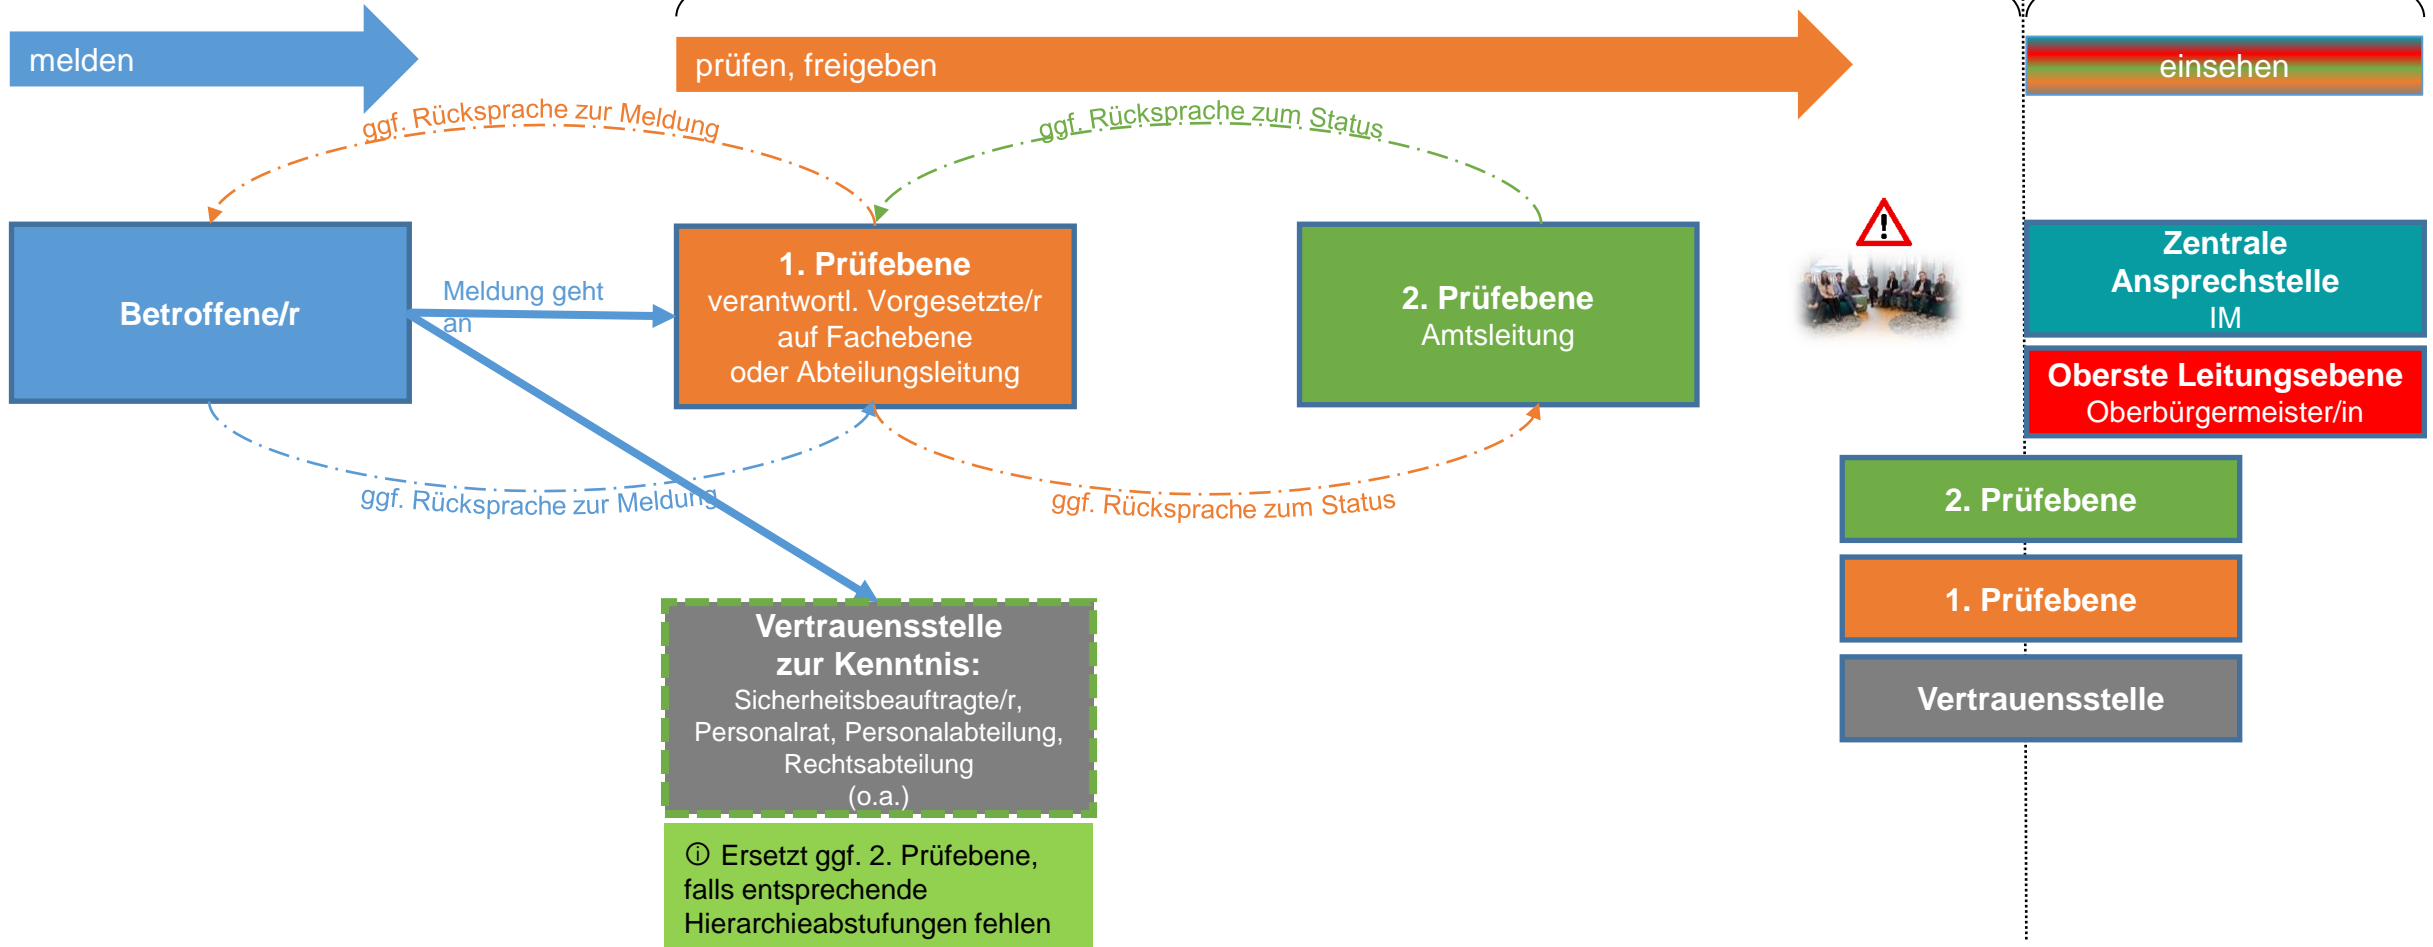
melden

prüfen, freigeben

einsehen

ggf. Rücksprache zur Meldung

ggf. Rücksprache zum Status

Betroffene/r

Meldung geht an

1. Prüfebene
verantwortl. Vorgesetzte/r auf Fachebene oder Abteilungsleitung

2. Prüfebene
Amtsleitung

Zentrale Ansprechstelle
IM

Oberste Leitungsebene
Oberbürgermeister/in

ggf. Rücksprache zur Meldung

ggf. Rücksprache zum Status

2. Prüfebene

1. Prüfebene

Vertrauensstelle

Vertrauensstelle zur Kenntnis:
Sicherheitsbeauftragte/r, Personalrat, Personalabteilung, Rechtsabteilung (o.a.)

ⓘ Ersetzt ggf. 2. Prüfebene, falls entsprechende Hierarchieabstufungen fehlen